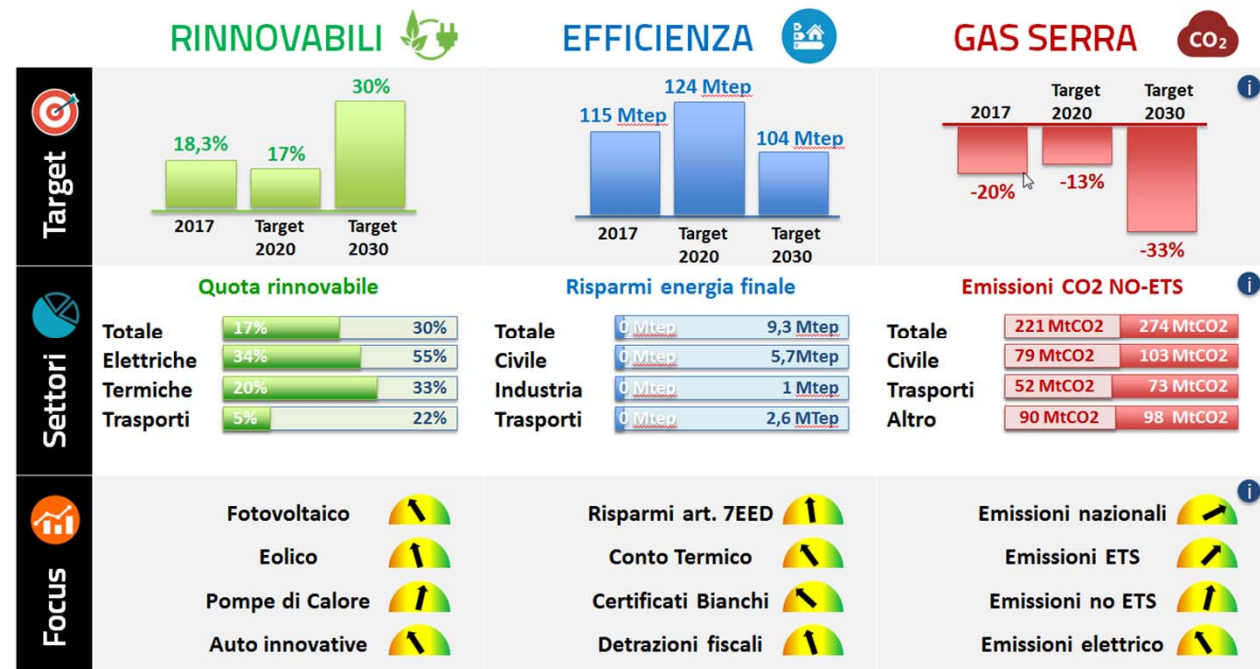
RINNOVABILI

EFFICIENZA

GAS SERRA

$CO_2$

Target

18,3%
17%
30%
2017
Target 2020
Target 2030

115 Mtep
124 Mtep
104 Mtep
2017
Target 2020
Target 2030

2017
Target 2020
Target 2030
-20%
-13%
-33%

Settori

Quota rinnovabile

| | | |
|---|---|---|
| Totale | 17% | 30% |
| Elettriche | 34% | 55% |
| Termiche | 20% | 33% |
| Trasporti | 5% | 22% |

Risparmi energia finale

| | | |
|---|---|---|
| Totale | 0 Mtep | 9,3 Mtep |
| Civile | 0 Mtep | 5,7Mtep |
| Industria | 0 Mtep | 1 Mtep |
| Trasporti | 0 Mtep | 2,6 MTep |

Emissioni CO2 NO-ETS

| | | |
|---|---|---|
| Totale | 221 MtCO2 | 274 MtCO2 |
| Civile | 79 MtCO2 | 103 MtCO2 |
| Trasporti | 52 MtCO2 | 73 MtCO2 |
| Altro | 90 MtCO2 | 98 MtCO2 |

Focus

Fotovoltaico
Eolico
Pompe di Calore
Auto innovative

Risparmi art. 7EED
Conto Termico
Certificati Bianchi
Detrazioni fiscali

Emissioni nazionali
Emissioni ETS
Emissioni no ETS
Emissioni elettrico